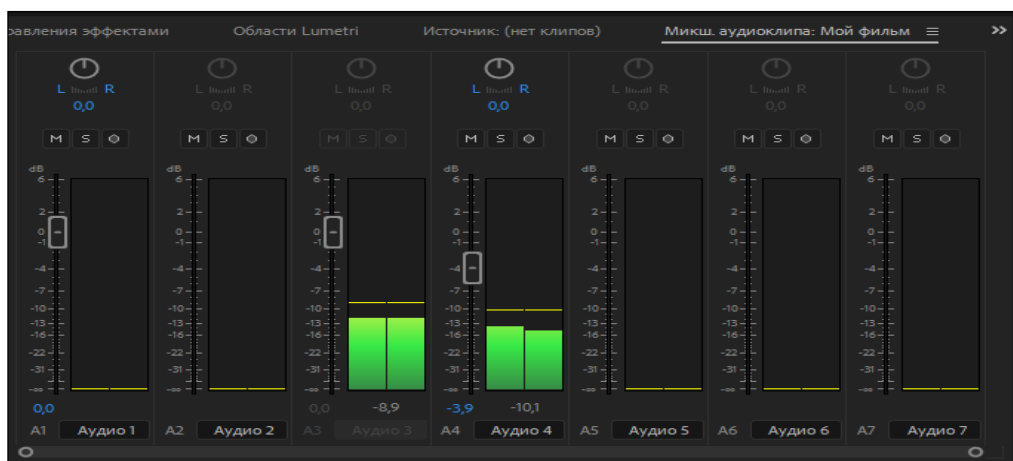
равления эффектами Области Lumetri Источник: (нет клипов) Микш. аудиоклипа: Мой фильм ≡ »

L R
0,0
M S

dB
6
2
0
-1
-4
-7
-10
-13
-16
-22
-31
-∞

0,0
A1 Аудио 1

L R
0,0
M S
A2 Аудио 2

L R
0,0
M S
0,0 -8,9
A3 Аудио 3

L R
0,0
M S
-3,9 -10,1
A4 Аудио 4

L R
0,0
M S
A5 Аудио 5

L R
0,0
M S
A6 Аудио 6

L R
0,0
M S
A7 Аудио 7